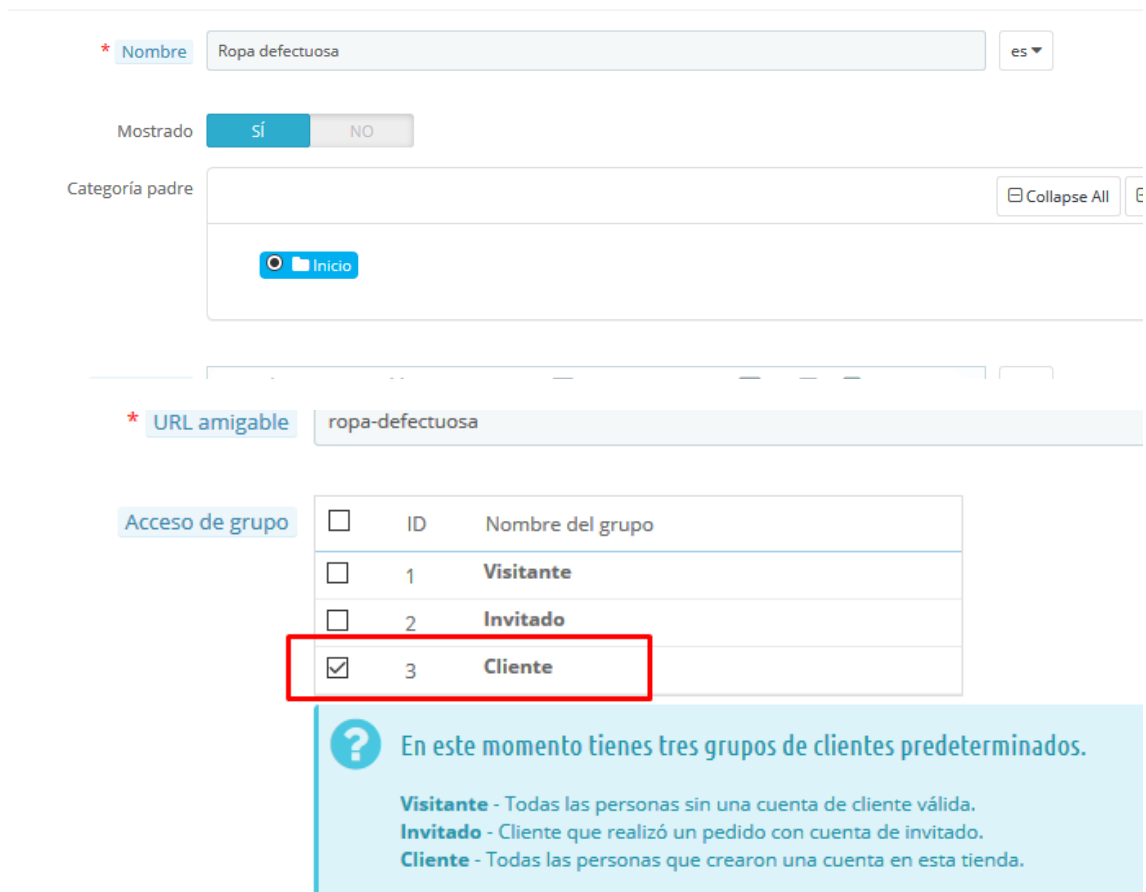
* Nombre Ropa defectuosa es

Mostrado SÍ NO

Categoría padre

Collapse All

Inicio

* URL amigable ropa-defectuosa

Acceso de grupo

| | ID | Nombre del grupo |
|---|---|---|
| ☐ | 1 | Visitante |
| ☐ | 2 | Invitado |
| ☑ | 3 | Cliente |

En este momento tienes tres grupos de clientes predeterminados.

Visitante - Todas las personas sin una cuenta de cliente válida.
Invitado - Cliente que realizó un pedido con cuenta de invitado.
Cliente - Todas las personas que crearon una cuenta en esta tienda.